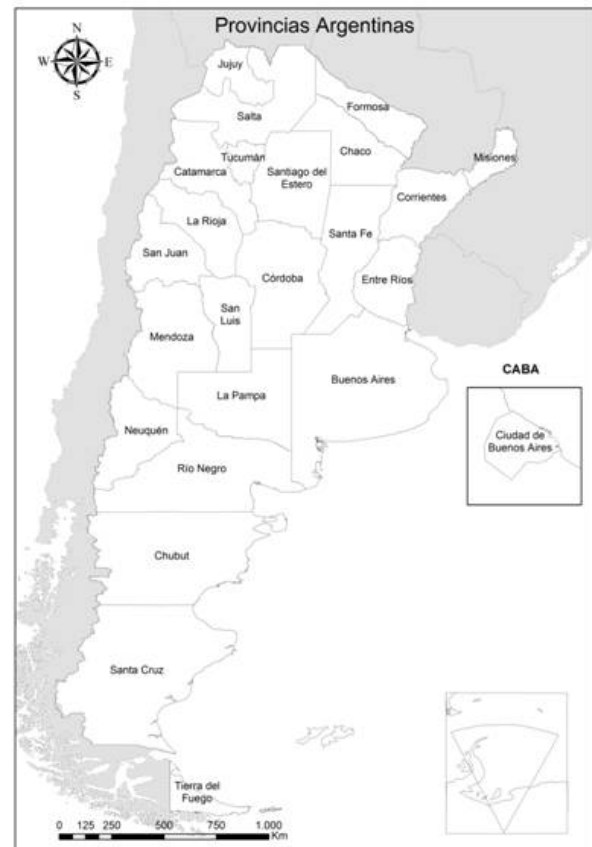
Provincias Argentinas

N
W
E
S

Jujuy
Salta
Formosa
Tucumán
Chaco
Misiones
Catamarca
Santiago del Estero
Corrientes
La Rioja
Santa Fe
San Juan
Córdoba
Entre Ríos
San Luis
Mendoza
CABA
Buenos Aires
La Pampa
Ciudad de Buenos Aires
Neuquén
Río Negro
Chubut
Santa Cruz
Tierra del Fuego

0 125 250 500 750 1.000 Km